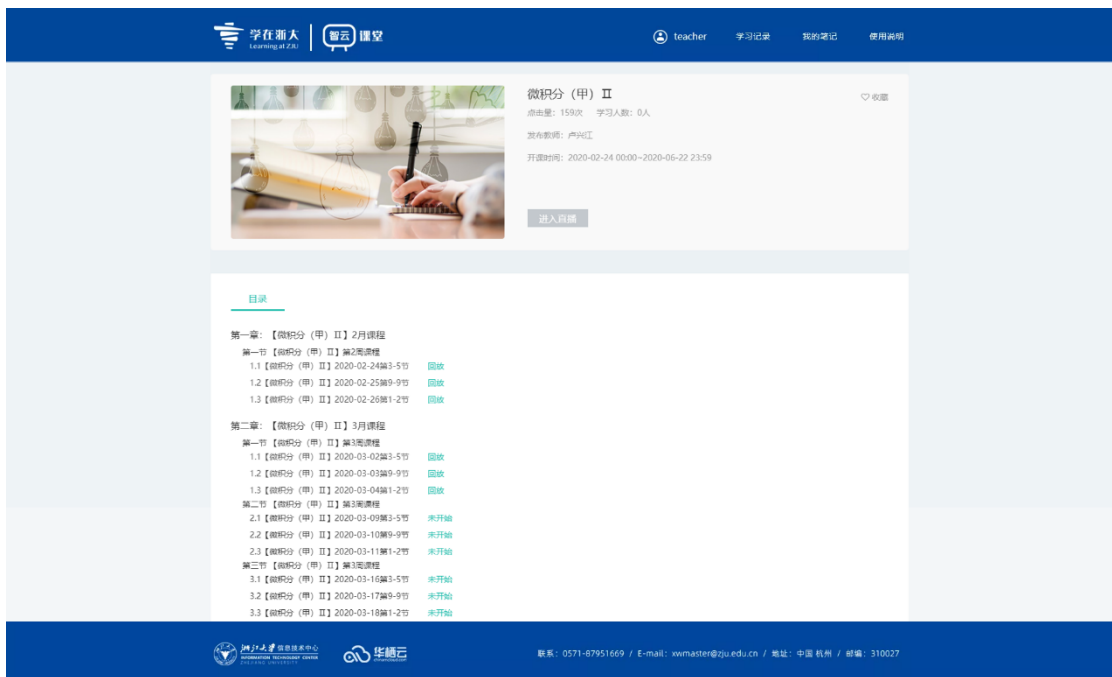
学在浙大 Learning at ZJU | 智云 课堂

teacher 学习记录 我的笔记 使用说明

微积分（甲）II
点击量：159次 学习人数：0人
发布教师：卢兴江
开课时间：2020-02-24 00:00~2020-06-22 23:59

♡收藏

进入直播

目录

第一章：【微积分（甲）II】2月课程
第一节 【微积分（甲）II】第2周课程
1.1【微积分（甲）II】2020-02-24第3-5节 回放
1.2【微积分（甲）II】2020-02-25第9-9节 回放
1.3【微积分（甲）II】2020-02-26第1-2节 回放

第二章：【微积分（甲）II】3月课程
第一节 【微积分（甲）II】第3周课程
1.1【微积分（甲）II】2020-03-02第3-5节 回放
1.2【微积分（甲）II】2020-03-03第9-9节 回放
1.3【微积分（甲）II】2020-03-04第1-2节 回放
第二节 【微积分（甲）II】第3周课程
2.1【微积分（甲）II】2020-03-09第3-5节 未开始
2.2【微积分（甲）II】2020-03-10第9-9节 未开始
2.3【微积分（甲）II】2020-03-11第1-2节 未开始
第三节 【微积分（甲）II】第3周课程
3.1【微积分（甲）II】2020-03-16第3-5节 未开始
3.2【微积分（甲）II】2020-03-17第9-9节 未开始
3.3【微积分（甲）II】2020-03-18第1-2节 未开始

浙江大学 信息技术中心 INFORMATION TECHNOLOGY CENTER ZHEJIANG UNIVERSITY 华栖云

联系：0571-87951669 / E-mail：xwmaster@zju.edu.cn / 地址：中国 杭州 / 邮编：310027